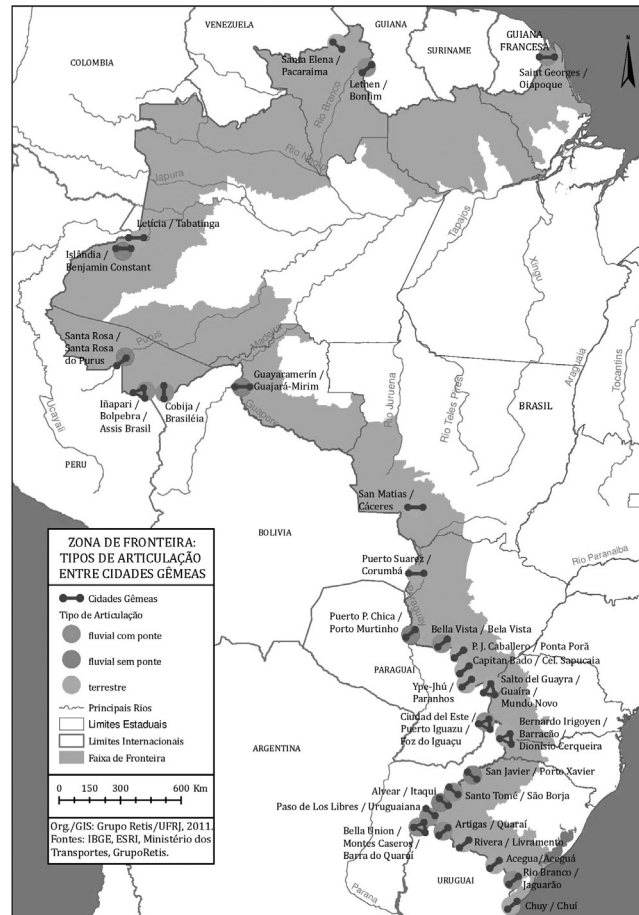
VENEZUELA
GUIANA
SURINAME
GUIANA FRANCESA
COLOMBIA
Santa Elena / Pacaraima
Lethen / Bonfim
Saint Georges / Oiapoque
Rio Branco
Rio Negro
Japurá
Letícia / Tabatinga
Islândia / Benjamin Constant
Tapajós
Xingu
Santa Rosa / Santa Rosa do Purus
Purus
Madeira
Guayaramerín / Guajará-Mirim
Iñapari / Bolpebra / Assis Brasil
Cobija / Brasiléia
Guaporé
Ucayali
Rio Juruena
Rio Teles Pires
Araguaia
Tocantins
BRASIL
PERU
San Matías / Cáceres
BOLIVIA
Rio Paranaíba
Puerto Suarez / Corumbá
Paraguai
ZONA DE FRONTEIRA: TIPOS DE ARTICULAÇÃO ENTRE CIDADES GÊMEAS
Cidades Gêmeas
Tipo de Articulação
fluvial com ponte
fluvial sem ponte
terrestre
Principais Rios
Limites Estaduais
Limites Internacionais
Faixa de Fronteira
0 150 300 600 Km
Org./GIS: Grupo Retis/UFRJ, 2011. Fontes: IBGE, ESRI, Ministério dos Transportes, GrupoRetis.
Puerto P. Chica / Porto Murtinho
Bella Vista / Bela Vista
P. J. Caballero / Ponta Porã
PARAGUAI
Capitan Bado / Cel. Sapucaia
Ype-Jhú / Paranhos
Salto del Guayra / Guaíra / Mundo Novo
Ciudad del Este / Puerto Iguazu / Foz do Iguaçu
Bernardo Irigoyen / Barracão / Dionísio Cerqueira
ARGENTINA
San Javier / Porto Xavier
Alvear / Itaqui
Santo Tomé / São Borja
Paso de Los Libres / Uruguaiana
Artigas / Quaraí
Bella Union / Montes Caseros / Barra do Quaraí
Rivera / Livramento
URUGUAI
Paraná
Acegua/Aceguá
Rio Branco / Jaguarão
Chuy / Chuí